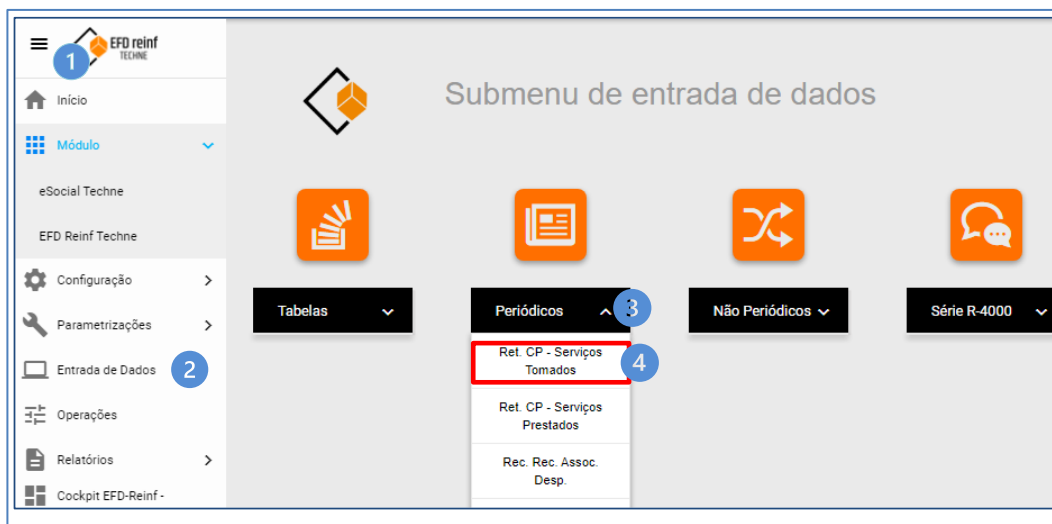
EFD reinf
TECHNE
1
Início
Módulo
eSocial Techne
EFD Reinf Techne
Configuração
Parametrizações
Entrada de Dados
2
Operações
Relatórios
Cockpit EFD-Reinf -

Submenu de entrada de dados

Tabelas
Periódicos
3
Não Periódicos
Série R-4000

Ret. CP - Serviços Tomados
4
Ret. CP - Serviços Prestados
Rec. Rec. Assoc. Desp.